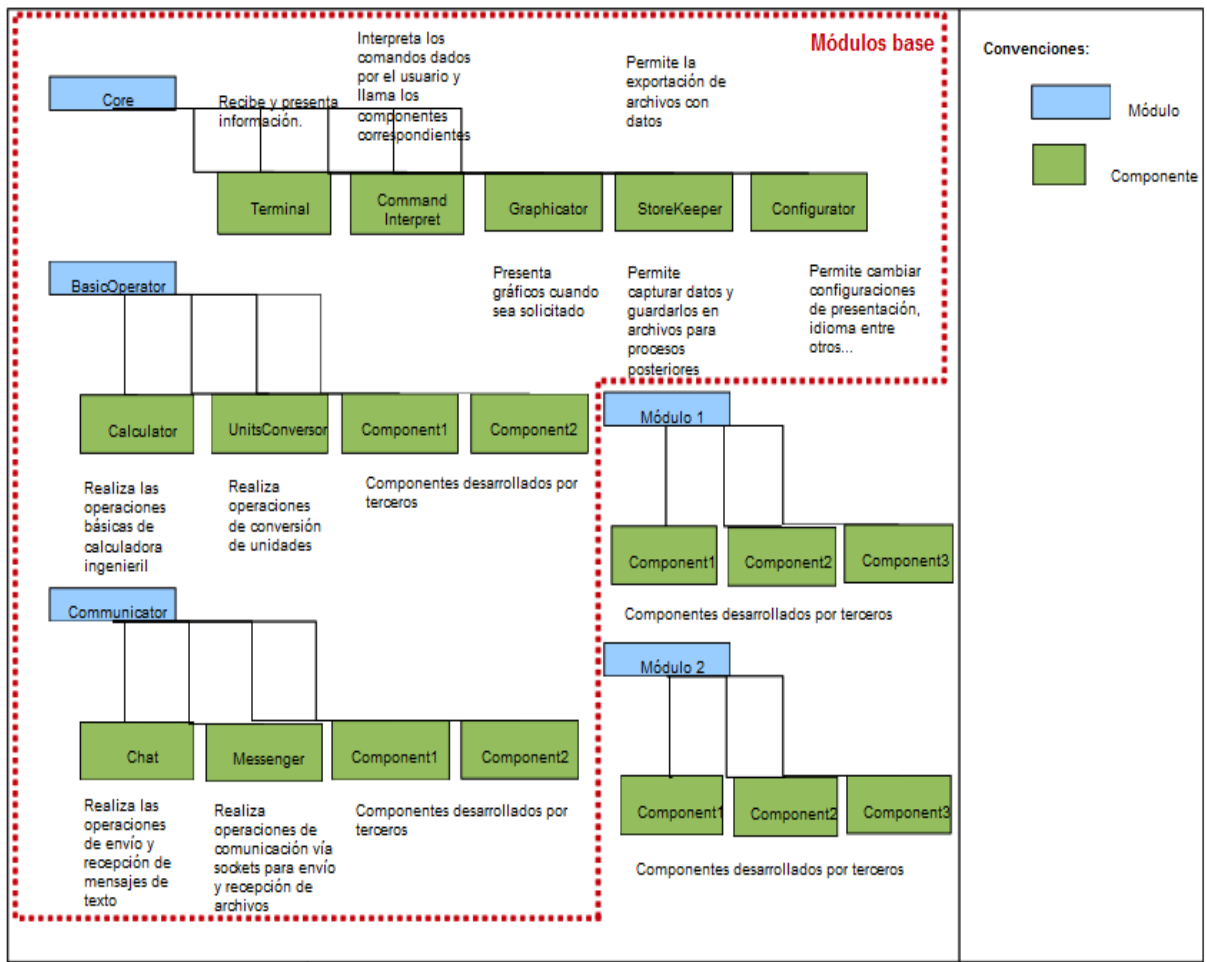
Módulos base

Convenciones:

Módulo

Componente

Core

Recibe y presenta información.

Interpreta los comandos dados por el usuario y llama los componentes correspondientes

Permite la exportación de archivos con datos

Terminal

Command Interpret

Graphicator

StoreKeeper

Configurator

BasicOperator

Presenta gráficos cuando sea solicitado

Permite capturar datos y guardarlos en archivos para procesos posteriores

Permite cambiar configuraciones de presentación, idioma entre otros...

Calculator

UnitsConversor

Component1

Component2

Realiza las operaciones básicas de calculadora ingenieril

Realiza operaciones de conversión de unidades

Componentes desarrollados por terceros

Módulo 1

Component1

Component2

Component3

Componentes desarrollados por terceros

Communicator

Chat

Messenger

Component1

Component2

Realiza las operaciones de envío y recepción de mensajes de texto

Realiza operaciones de comunicación vía sockets para envío y recepción de archivos

Componentes desarrollados por terceros

Módulo 2

Component1

Component2

Component3

Componentes desarrollados por terceros